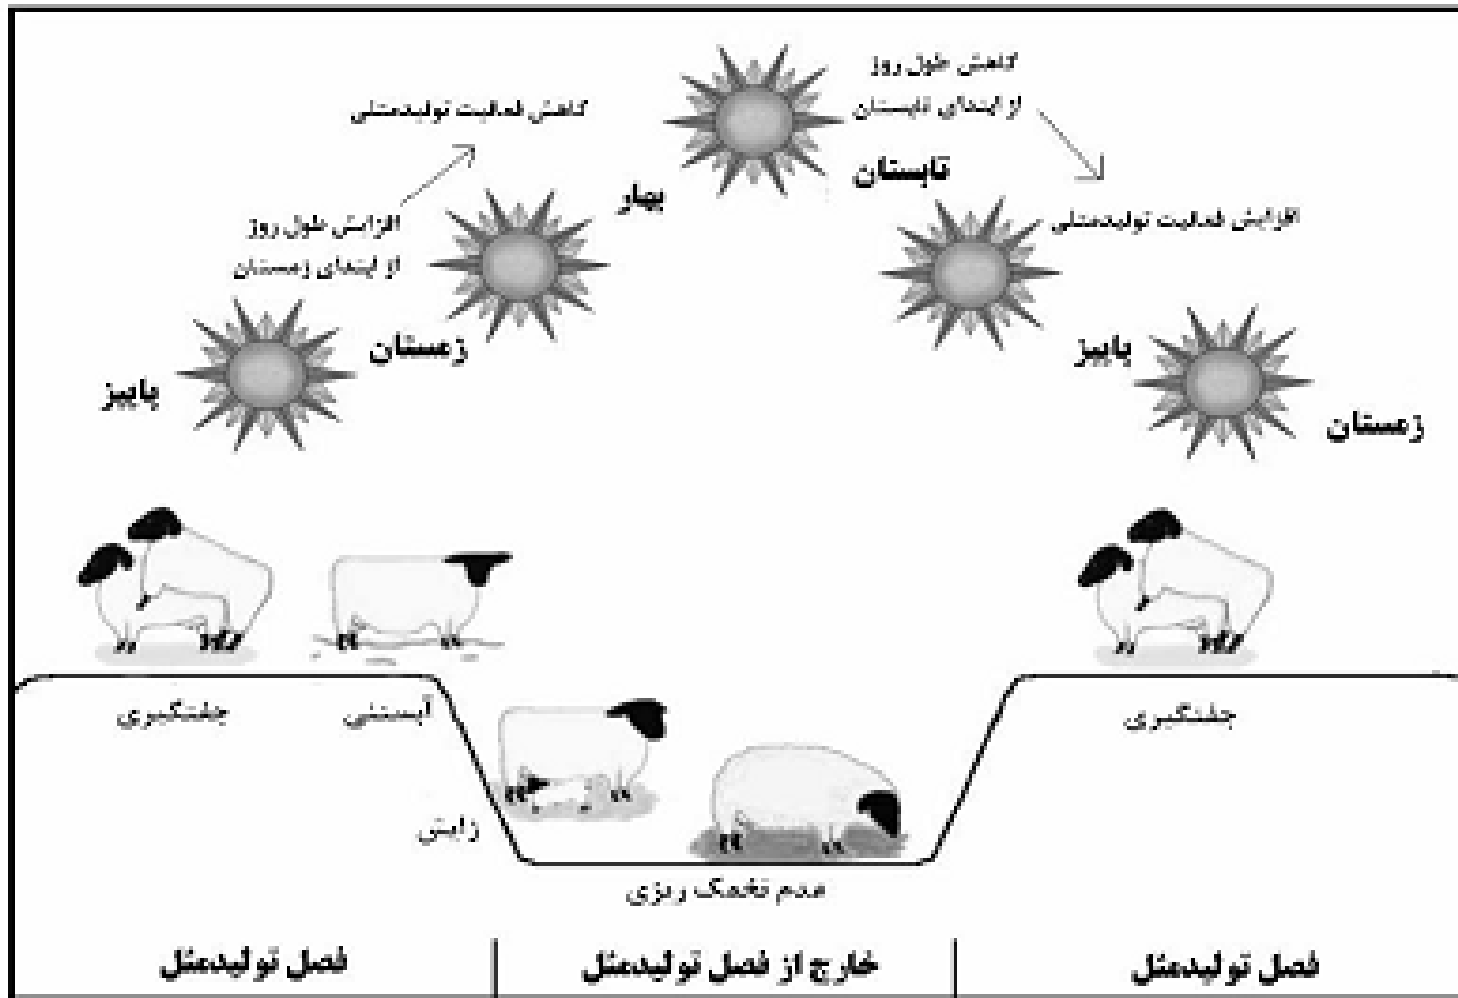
کاهش فعالیت تولیدمثلی

افزایش طول روز
از ابتدای زمستان

کاهش طول روز
از ابتدای تابستان

تابستان

بهار

افزایش فعالیت تولیدمثلی

زمستان

پاییز

پاییز

زمستان

جفتگیری

آبستنی

جفتگیری

زایش

عدم تخمک ریزی

فصل تولیدمثل

خارج از فصل تولیدمثل

فصل تولیدمثل